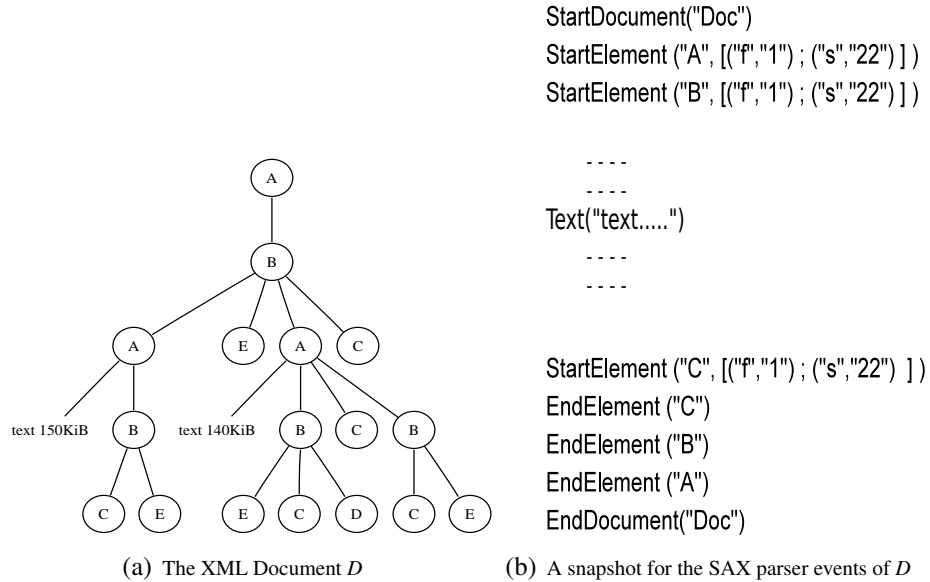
A

B

A E A C

text 150KiB B text 140KiB B C B

C E E C D C E

(a) The XML Document *D*

StartDocument("Doc")
StartElement ("A", [("f","1") ; ("s","22") ] )
StartElement ("B", [("f","1") ; ("s","22") ] )

- - - -
- - - -
Text("text.....")
- - - -
- - - -

StartElement ("C", [("f","1") ; ("s","22") ] )
EndElement ("C")
EndElement ("B")
EndElement ("A")
EndDocument("Doc")

(b) A snapshot for the SAX parser events of *D*